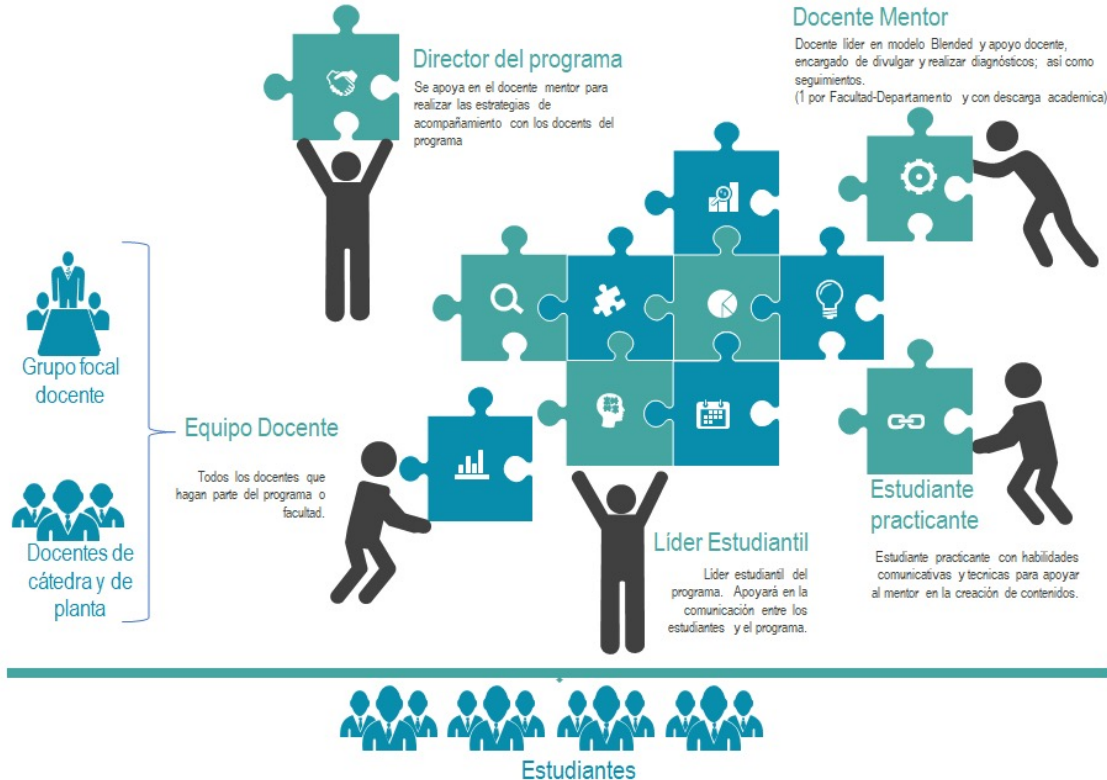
Director del programa

Se apoya en el docente mentor para realizar las estrategias de acompañamiento con los docents del programa

Docente Mentor

Docente líder en modelo Blended y apoyo docente, encargado de divulgar y realizar diagnósticos; así como seguimientos.
(1 por Facultad-Departamento y con descarga academica)

Grupo focal docente

Docentes de cátedra y de planta

Equipo Docente

Todos los docentes que hagan parte del programa o facultad.

Líder Estudiantil

Líder estudiantil del programa. Apoyará en la comunicación entre los estudiantes y el programa.

Estudiante practicante

Estudiante practicante con habilidades comunicativas y tecnicas para apoyar al mentor en la creación de contenidos.

Estudiantes